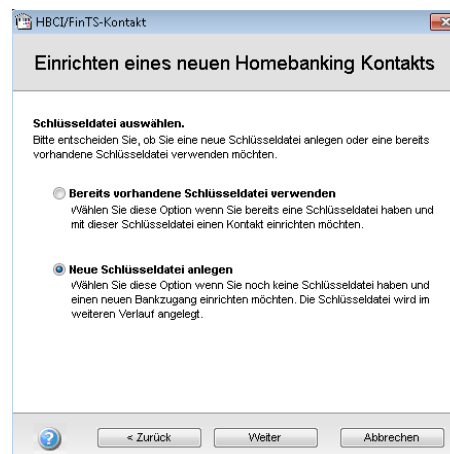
HBCI/FinTS-Kontakt

Einrichten eines neuen Homebanking Kontakts

Schlüsseldatei auswählen.
Bitte entscheiden Sie, ob Sie eine neue Schlüsseldatei anlegen oder eine bereits vorhandene Schlüsseldatei verwenden möchten.

Bereits vorhandene Schlüsseldatei verwenden
Wählen Sie diese Option wenn Sie bereits eine Schlüsseldatei haben und mit dieser Schlüsseldatei einen Kontakt einrichten möchten.

Neue Schlüsseldatei anlegen
Wählen Sie diese Option wenn Sie noch keine Schlüsseldatei haben und einen neuen Bankzugang einrichten möchten. Die Schlüsseldatei wird im weiteren Verlauf angelegt.

< Zurück
Weiter
Abbrechen